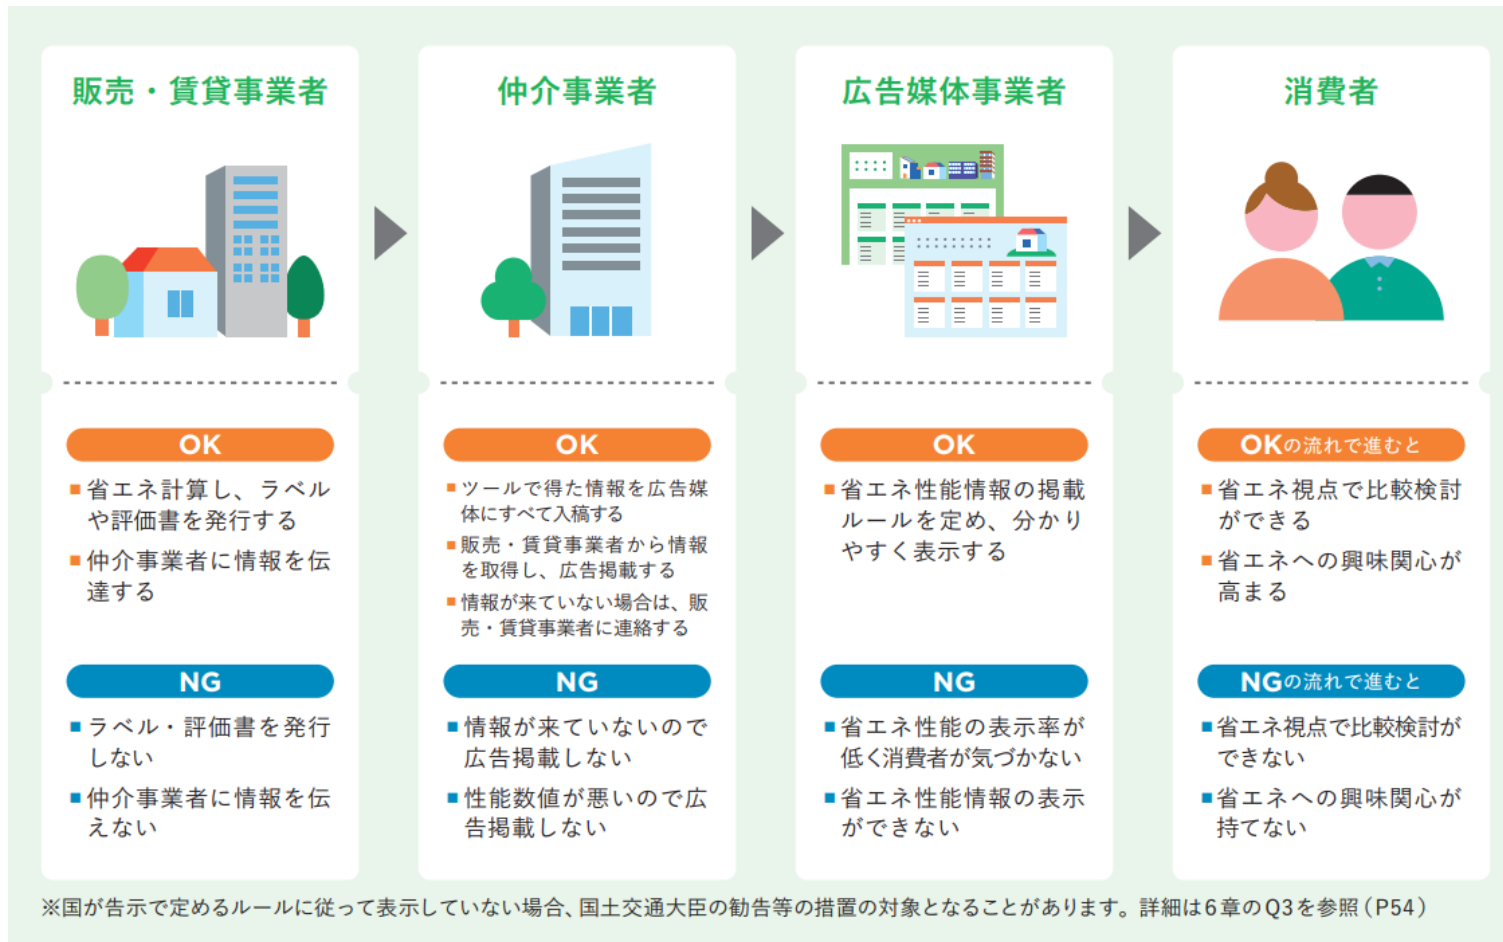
販売・賃貸事業者

OK

■省エネ計算し、ラベルや評価書を発行する

■仲介事業者に情報を伝達する

NG

■ラベル・評価書を発行しない

■仲介事業者に情報を伝えない

仲介事業者

OK

■ツールで得た情報を広告媒体にすべて入稿する

■販売・賃貸事業者から情報を取得し、広告掲載する

■情報が来ていない場合は、販売・賃貸事業者に連絡する

NG

■情報が来ていないので広告掲載しない

■性能数値が悪いので広告掲載しない

広告媒体事業者

OK

■省エネ性能情報の掲載ルールを定め、分かりやすく表示する

NG

■省エネ性能の表示率が低く消費者が気づかない

■省エネ性能情報の表示ができない

消費者

OKの流れで進むと

■省エネ視点で比較検討ができる

■省エネへの興味関心が高まる

NGの流れで進むと

■省エネ視点で比較検討ができない

■省エネへの興味関心が持てない

※国が告示で定めるルールに従って表示していない場合、国土交通大臣の勧告等の措置の対象となることがあります。詳細は6章のQ3を参照（P54）